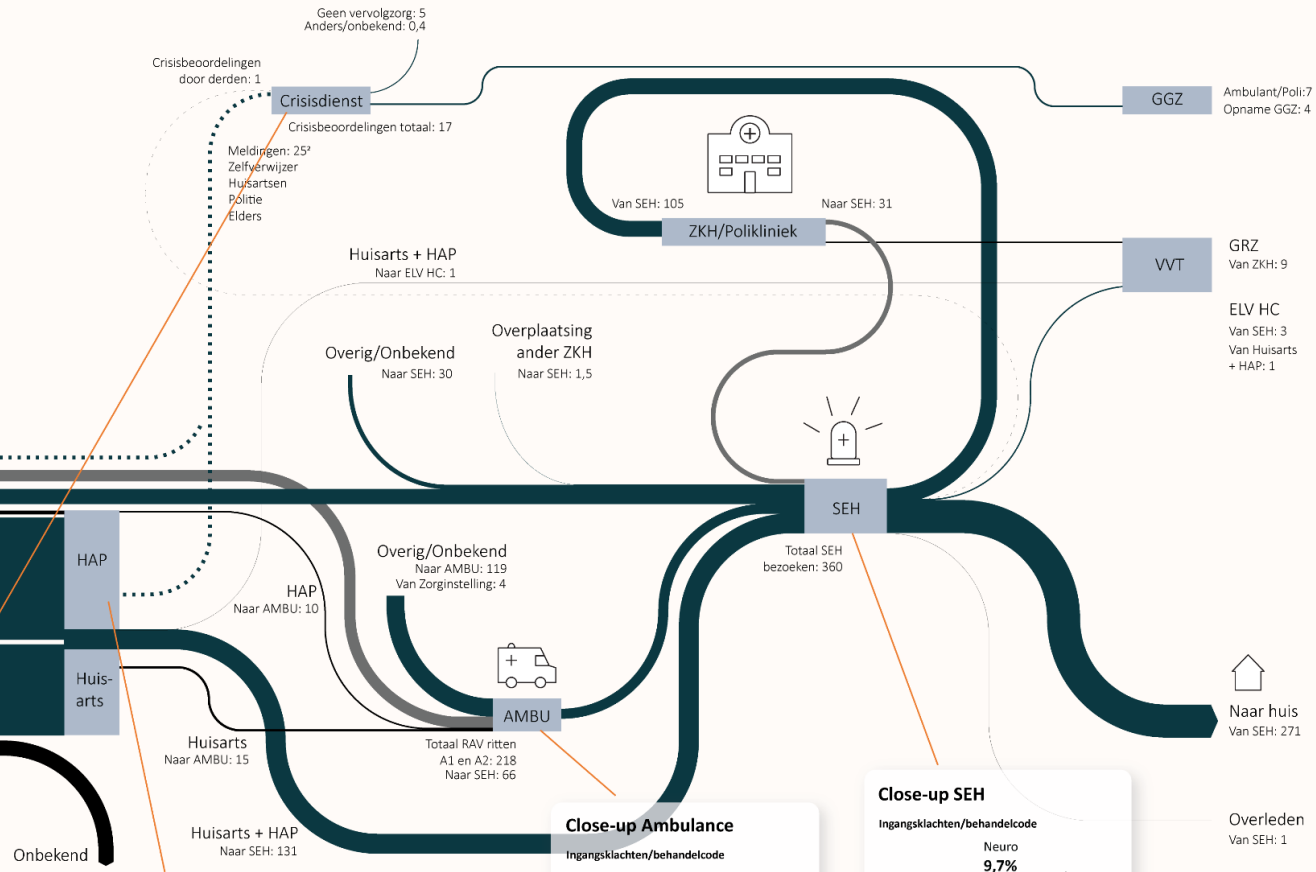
Geen vervolgzorg: 5
Anders/onbekend: 0,4

Crisisbeoordelingen door derden: 1

Crisisdienst

Crisisbeoordelingen totaal: 17

Meldingen: 25²
Zelfverwijzer
Huisartsen
Politie
Elders

GGZ

Ambulant/Poli:7
Opname GGZ: 4

Van SEH: 105

Naar SEH: 31

ZKH/Polikliniek

VVT

GRZ
Van ZKH: 9

ELV HC
Van SEH: 3
Van Huisarts + HAP: 1

Huisarts + HAP
Naar ELV HC: 1

Overig/Onbekend
Naar SEH: 30

Overplaatsing ander ZKH
Naar SEH: 1,5

SEH

Totaal SEH bezoeken: 360

HAP

Overig/Onbekend
Naar AMBU: 119
Van Zorginstelling: 4

HAP
Naar AMBU: 10

Huis-arts

AMBU

Totaal RAV ritten A1 en A2: 218
Naar SEH: 66

Huisarts
Naar AMBU: 15

Naar huis
Van SEH: 271

Close-up SEH
Ingangsklachten/behandelcode
Neuro
9,7%

Close-up Ambulance
Ingangsklachten/behandelcode

Huisarts + HAP
Naar SEH: 131

Onbekend

Overleden
Van SEH: 1